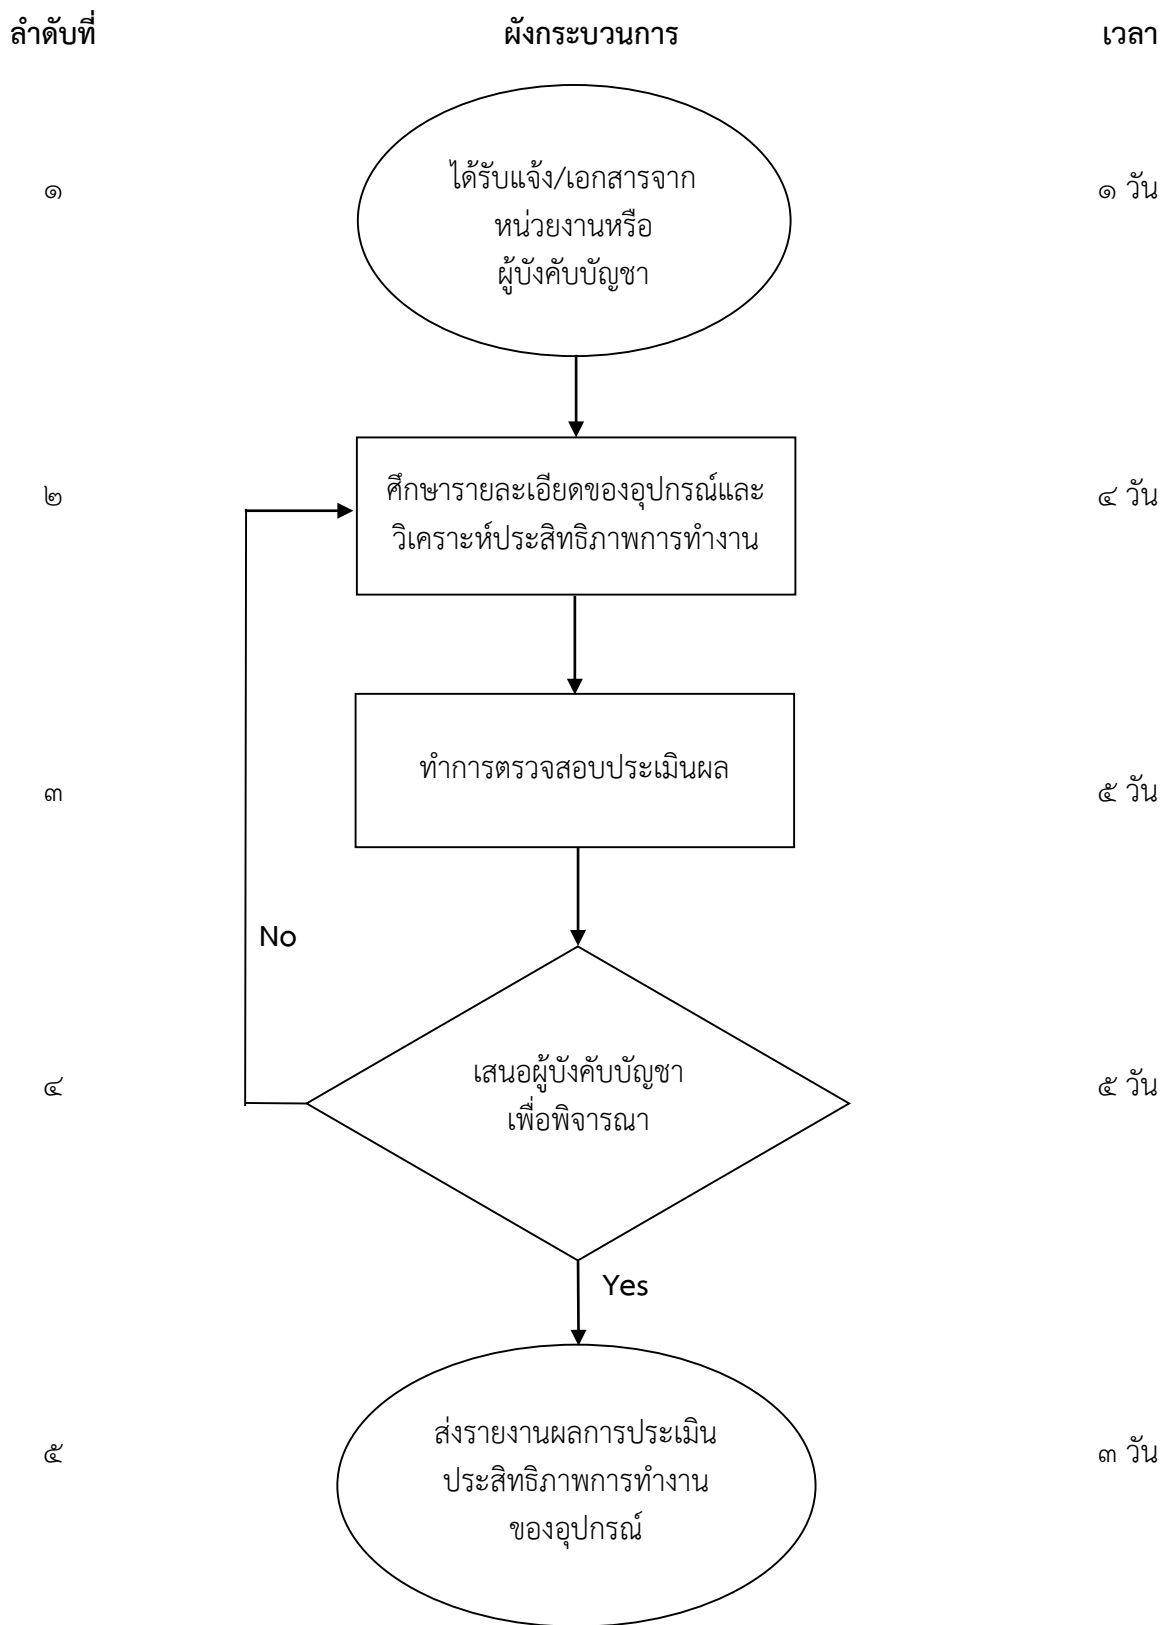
ลำดับที่ ผังกระบวนการ เวลา

๑ ได้รับแจ้ง/เอกสารจากหน่วยงานหรือผู้บังคับบัญชา ๑ วัน

๒ ศึกษารายละเอียดของอุปกรณ์และวิเคราะห์ประสิทธิภาพการทำงาน ๔ วัน

๓ ทำการตรวจสอบประเมินผล ๕ วัน

No

๔ เสนอผู้บังคับบัญชาเพื่อพิจารณา ๕ วัน

Yes

๕ ส่งรายงานผลการประเมินประสิทธิภาพการทำงานของอุปกรณ์ ๓ วัน